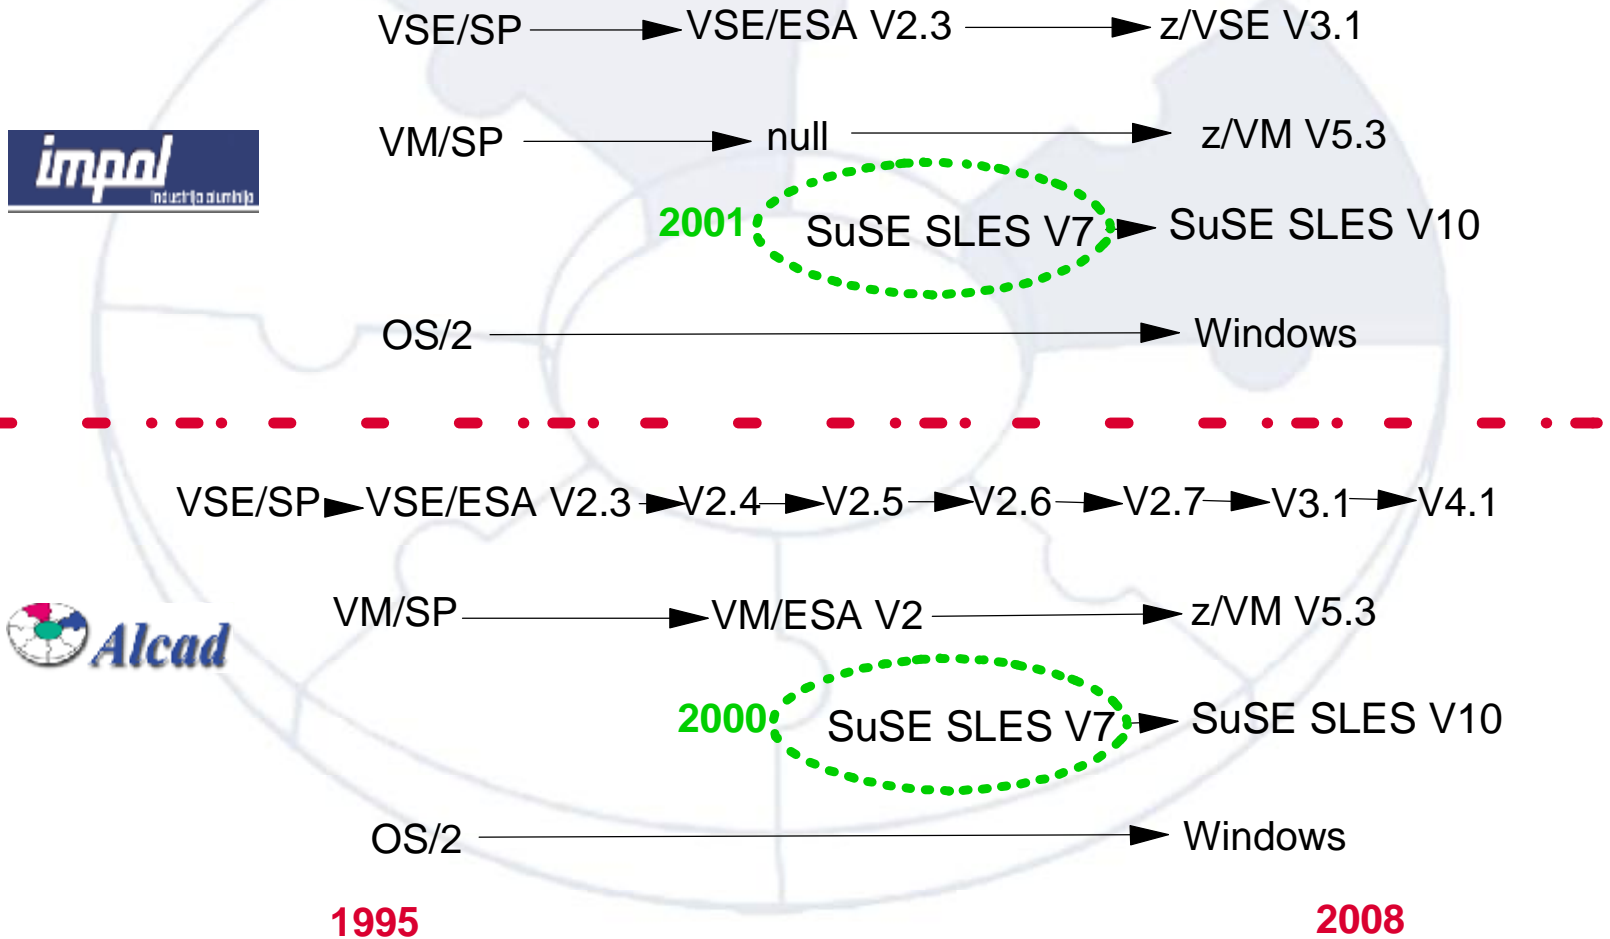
VSE/SP → VSE/ESA V2.3 → z/VSE V3.1

impal
industrija aluminija

VM/SP → null → z/VM V5.3

2001 SuSE SLES V7 → SuSE SLES V10

OS/2 → Windows

VSE/SP → VSE/ESA V2.3 → V2.4 → V2.5 → V2.6 → V2.7 → V3.1 → V4.1

Alcad

VM/SP → VM/ESA V2 → z/VM V5.3

2000 SuSE SLES V7 → SuSE SLES V10

OS/2 → Windows

1995

2008